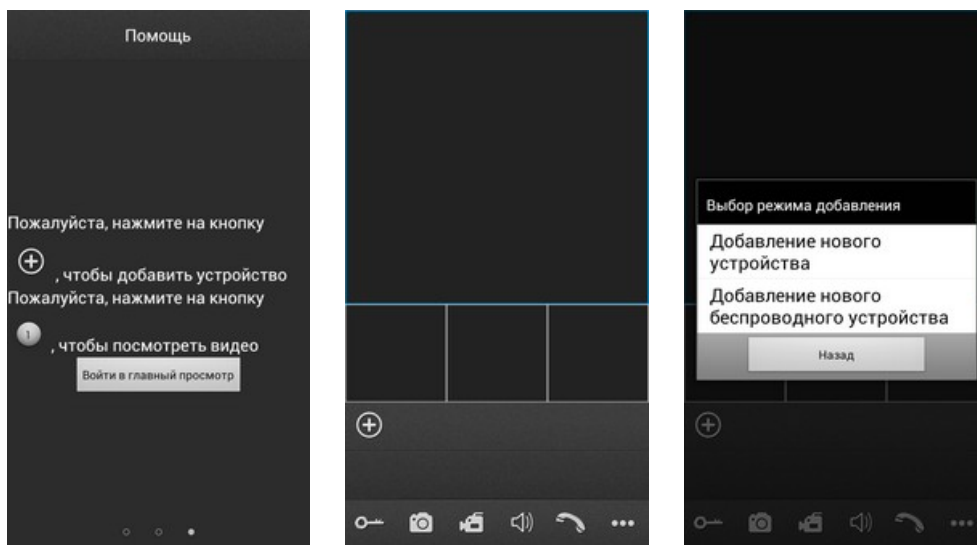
Помощь

Пожалуйста, нажмите на кнопку

, чтобы добавить устройство

Пожалуйста, нажмите на кнопку

1

, чтобы посмотреть видео

Войти в главный просмотр

Выбор режима добавления

Добавление нового устройства

Добавление нового беспроводного устройства

Назад